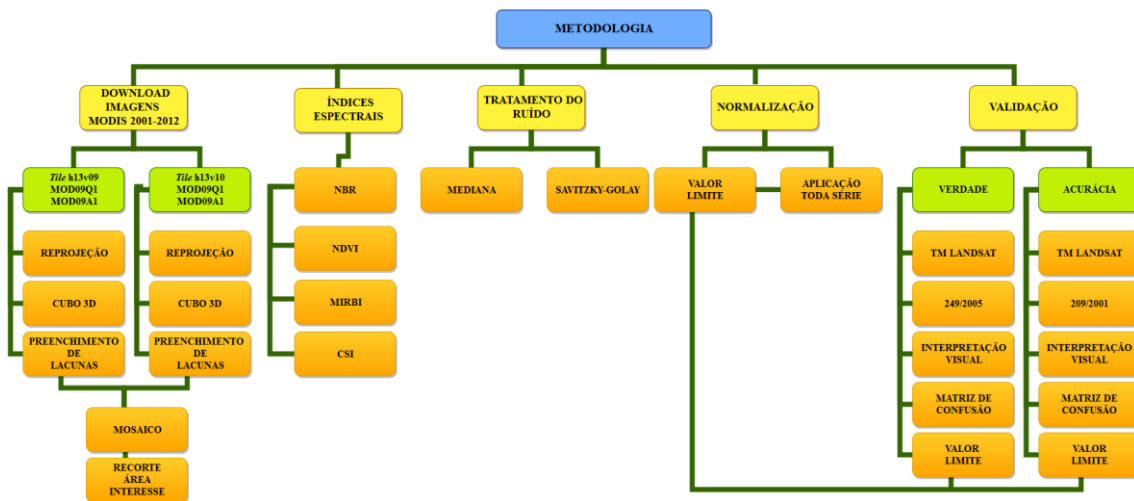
METODOLOGIA

DOWNLOAD IMAGENS MODIS 2001-2012

*Tile* h13v09 MOD09Q1 MOD09A1

REPROJEÇÃO

CUBO 3D

PREENCHIMENTO DE LACUNAS

*Tile* h13v10 MOD09Q1 MOD09A1

REPROJEÇÃO

CUBO 3D

PREENCHIMENTO DE LACUNAS

MOSAICO

RECORTE ÁREA INTERESSE

ÍNDICES ESPECTRAIS

NBR

NDVI

MIRBI

CSI

TRATAMENTO DO RUÍDO

MEDIANA

SAVITZKY-GOLAY

NORMALIZAÇÃO

VALOR LIMITE

APLICAÇÃO TODA SÉRIE

VALIDAÇÃO

VERDADE

TM LANDSAT

249/2005

INTERPRETAÇÃO VISUAL

MATRIZ DE CONFUSÃO

VALOR LIMITE

ACURÁCIA

TM LANDSAT

209/2001

INTERPRETAÇÃO VISUAL

MATRIZ DE CONFUSÃO

VALOR LIMITE